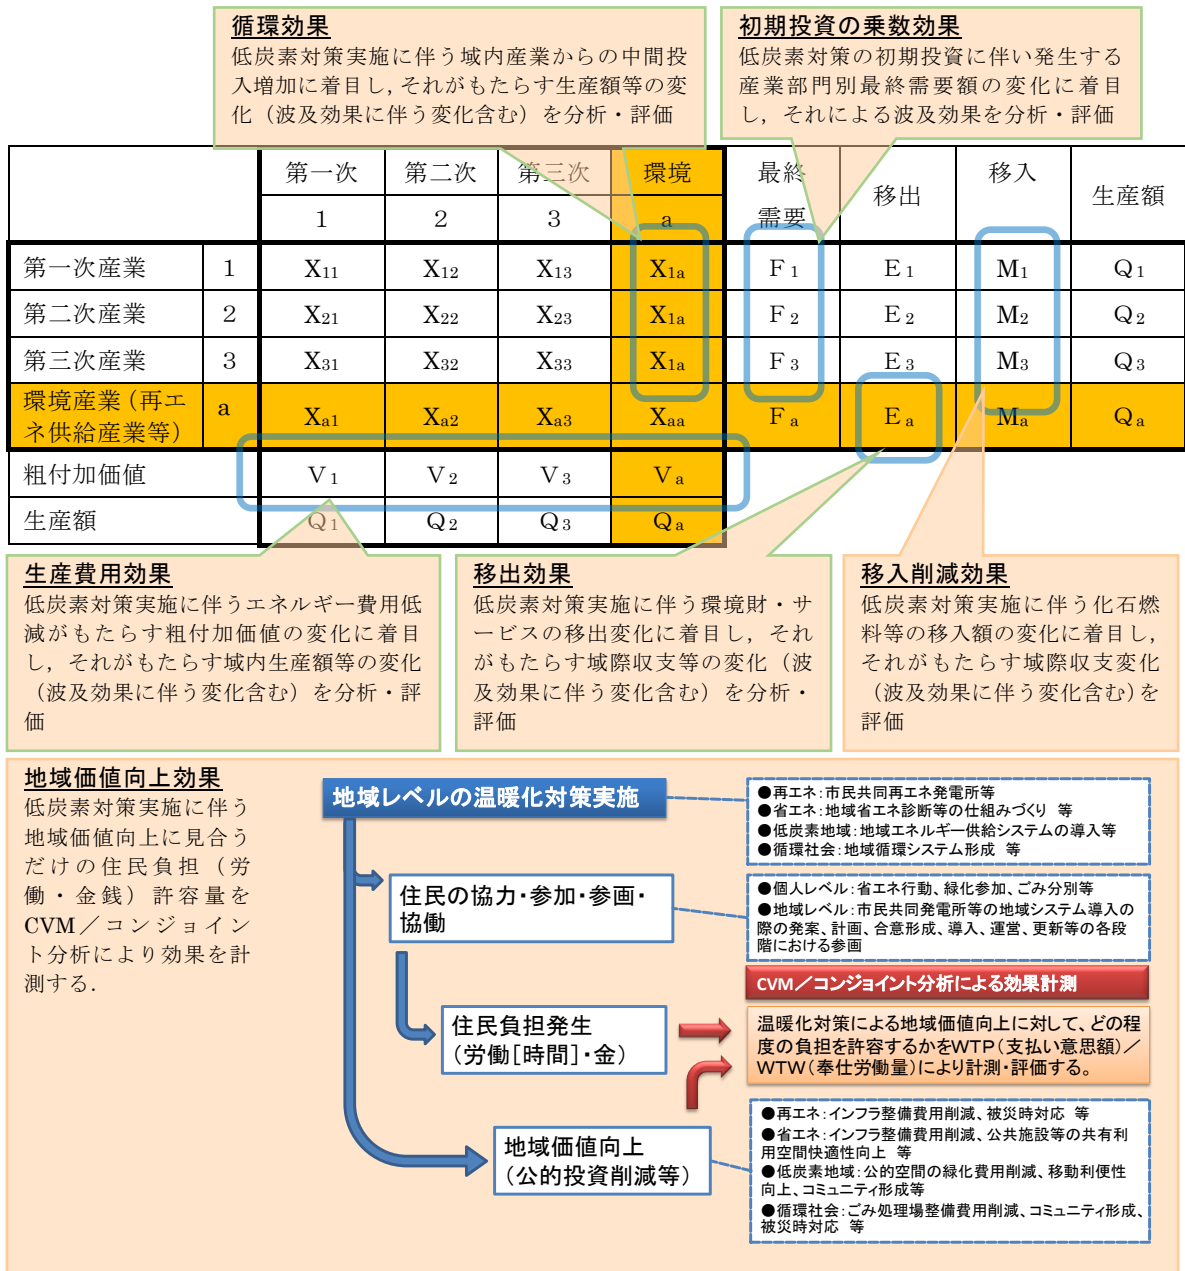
循環効果
低炭素対策実施に伴う域内産業からの中間投入増加に着目し，それがもたらす生産額等の変化（波及効果に伴う変化含む）を分析・評価

初期投資の乗数効果
低炭素対策の初期投資に伴い発生する産業部門別最終需要額の変化に着目し，それによる波及効果を分析・評価

| | | 第一次 1 | 第二次 2 | 第三次 3 | 環境 a | 最終需要 | 移出 | 移入 | 生産額 |
|---|---|---|---|---|---|---|---|---|---|
| 第一次産業 | 1 | $X_{11}$ | $X_{12}$ | $X_{13}$ | $X_{1a}$ | $F_1$ | $E_1$ | $M_1$ | $Q_1$ |
| 第二次産業 | 2 | $X_{21}$ | $X_{22}$ | $X_{23}$ | $X_{1a}$ | $F_2$ | $E_2$ | $M_2$ | $Q_2$ |
| 第三次産業 | 3 | $X_{31}$ | $X_{32}$ | $X_{33}$ | $X_{1a}$ | $F_3$ | $E_3$ | $M_3$ | $Q_3$ |
| 環境産業（再エネ供給産業等） | a | $X_{a1}$ | $X_{a2}$ | $X_{a3}$ | $X_{aa}$ | $F_a$ | $E_a$ | $M_a$ | $Q_a$ |
| 粗付加価値 | | $V_1$ | $V_2$ | $V_3$ | $V_a$ | | | | |
| 生産額 | | $Q_1$ | $Q_2$ | $Q_3$ | $Q_a$ | | | | |

生産費用効果
低炭素対策実施に伴うエネルギー費用低減がもたらす粗付加価値の変化に着目し，それがもたらす域内生産額等の変化（波及効果に伴う変化含む）を分析・評価

移出効果
低炭素対策実施に伴う環境財・サービスの移出変化に着目し，それがもたらす域際収支等の変化（波及効果に伴う変化含む）を分析・評価

移入削減効果
低炭素対策実施に伴う化石燃料等の移入額の変化に着目し，それがもたらす域際収支変化（波及効果に伴う変化含む）を評価

地域価値向上効果
低炭素対策実施に伴う地域価値向上に見合うだけの住民負担（労働・金銭）許容量をCVM／コンジョイント分析により効果を計測する.

地域レベルの温暖化対策実施

●再エネ：市民共同再エネ発電所等
●省エネ：地域省エネ診断等の仕組みづくり 等
●低炭素地域：地域エネルギー供給システムの導入等
●循環社会：地域循環システム形成 等

住民の協力・参加・参画・協働

●個人レベル：省エネ行動、緑化参加、ごみ分別等
●地域レベル：市民共同発電所等の地域システム導入の際の発案、計画、合意形成、導入、運営、更新等の各段階における参画

CVM／コンジョイント分析による効果計測

住民負担発生（労働[時間]・金）

温暖化対策による地域価値向上に対して、どの程度の負担を許容するかをWTP（支払い意思額）／WTW（奉仕労働量）により計測・評価する。

地域価値向上（公的投資削減等）

●再エネ：インフラ整備費用削減、被災時対応 等
●省エネ：インフラ整備費用削減、公共施設等の共有利用空間快適性向上 等
●低炭素地域：公的空間の緑化費用削減、移動利便性向上、コミュニティ形成等
●循環社会：ごみ処理場整備費用削減、コミュニティ形成、被災時対応 等